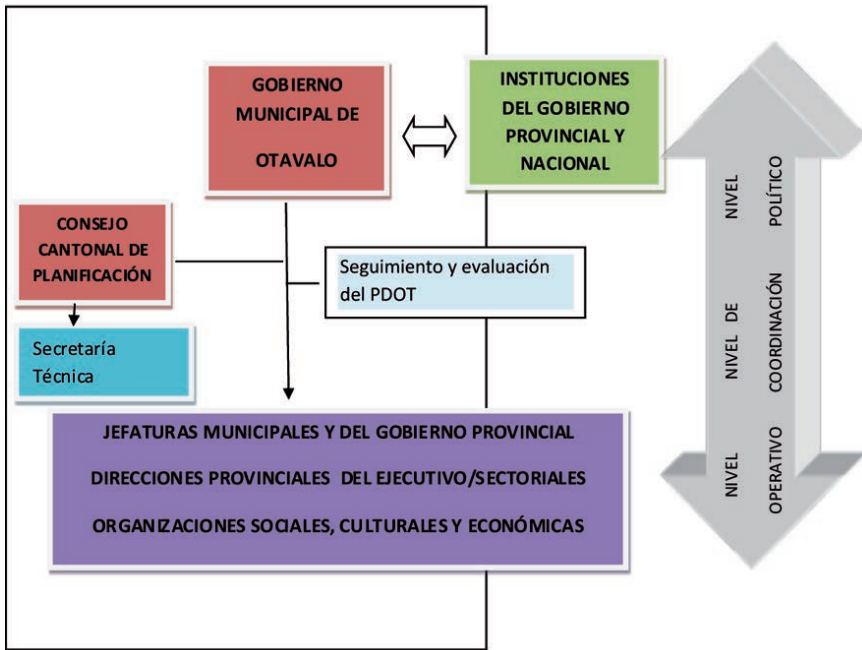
GOBIERNO MUNICIPAL DE OTAVALO

INSTITUCIONES DEL GOBIERNO PROVINCIAL Y NACIONAL

CONSEJO CANTONAL DE PLANIFICACIÓN

Seguimiento y evaluación del PDOT

Secretaría Técnica

JEFATURAS MUNICIPALES Y DEL GOBIERNO PROVINCIAL

DIRECCIONES PROVINCIALES DEL EJECUTIVO/SECTORIALES

ORGANIZACIONES SOCIALES, CULTURALES Y ECONÓMICAS

NIVEL POLÍTICO

NIVEL DE COORDINACIÓN

NIVEL OPERATIVO